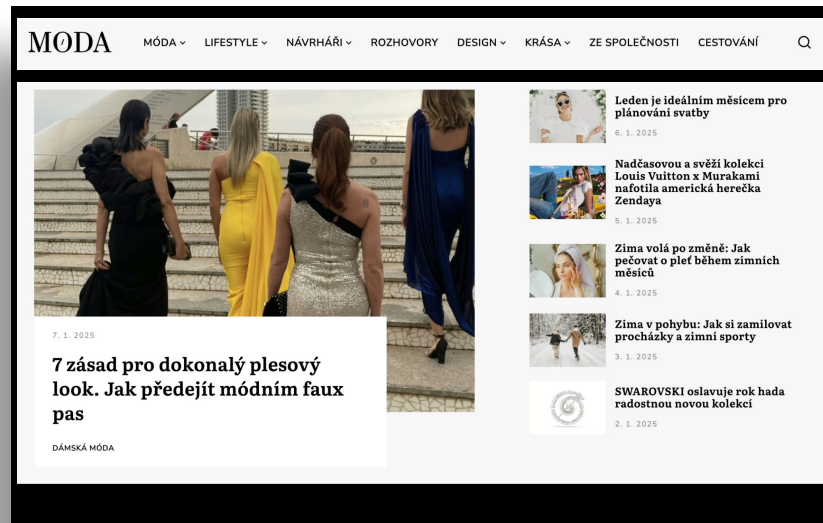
MØDA

MÓDA ⌄ LIFESTYLE ⌄ NÁVRHÁŘI ⌄ ROZHOVORY DESIGN ⌄ KRÁSA ⌄ ZE SPOLEČNOSTI CESTOVÁNÍ

7. 1. 2025

7 zásad pro dokonalý plesový look. Jak předejít módním faux pas

DÁMSKÁ MÓDA

Leden je ideálním měsícem pro plánování svatby

6. 1. 2025

Nadčasovou a svěží kolekci Louis Vuitton x Murakami nafotila americká herečka Zendaya

5. 1. 2025

Zima volá po změně: Jak pečovat o pleť během zimních měsíců

4. 1. 2025

Zima v pohybu: Jak si zamilovat procházky a zimní sporty

3. 1. 2025

SWAROVSKI oslavuje rok hada radostnou novou kolekcí

2. 1. 2025